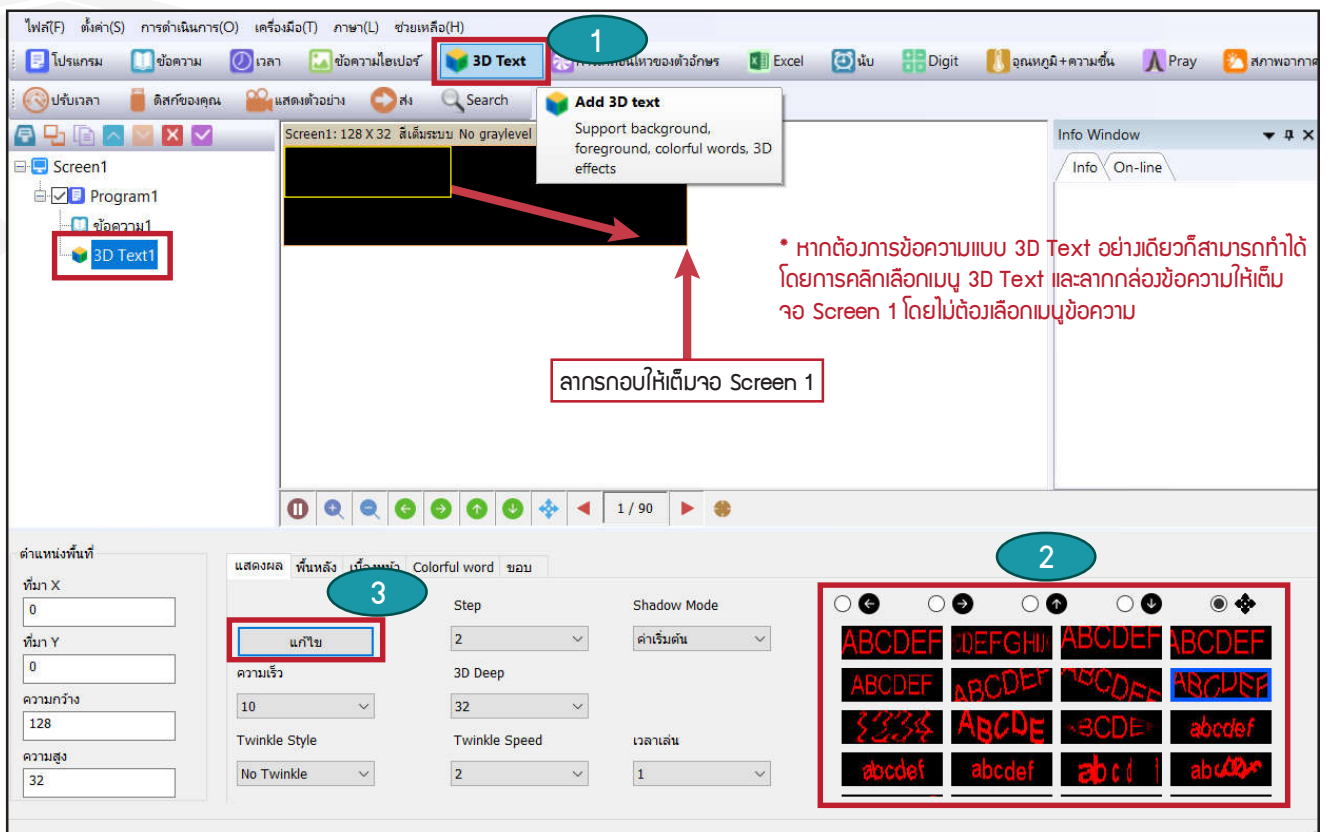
ไฟล์(F) ตั้งค่า(S) การดำเนินการ(O) เครื่องมือ(T) ภาษา(L) ช่วยเหลือ(H)

โปรแกรม ข้อความ เวลา ข้อความไฮเปอร์ 3D Text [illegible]ของตัวอักษร Excel นับ Digit อุณหภูมิ+ความชื้น Pray สภาพอากาศ

ปรับเวลา ดิสก์ของคุณ แสดงตัวอย่าง ส่ง Search

1

Add 3D text
Support background, foreground, colorful words, 3D effects

Screen1 Program1 ข้อความ1 3D Text1

Screen1: 128 X 32 สีเต็มระบบ No graylevel

Info Window
Info On-line

* หากต้องการข้อความแบบ 3D Text อย่างเดียวก็สามารถทำได้ โดยการคลิกเลือกเมนู 3D Text และลากกล่องข้อความให้เต็มจอ Screen 1 โดยไม่ต้องเลือกเมนูข้อความ

ลากรกอบให้เต็มจอ Screen 1

1 / 90

ตำแหน่งพื้นที่
ที่มา X
0
ที่มา Y
0
ความกว้าง
128
ความสูง
32

แสดงผล พื้นหลัง เบื้องหน้า Colorful word ขอบ

3

แก้ไข
ความเร็ว
10
Twinkle Style
No Twinkle
Step
2
3D Deep
32
Twinkle Speed
2
Shadow Mode
ค่าเริ่มต้น
เวลาเล่น
1

2

ABCDEF DEFGHI ABCDEF ABCDEF
ABCDEF ABCDEF ABCDEF ABCDEF
1234 ABCDE ABCDE abcdef
abcdef abcdef abcd abcdef